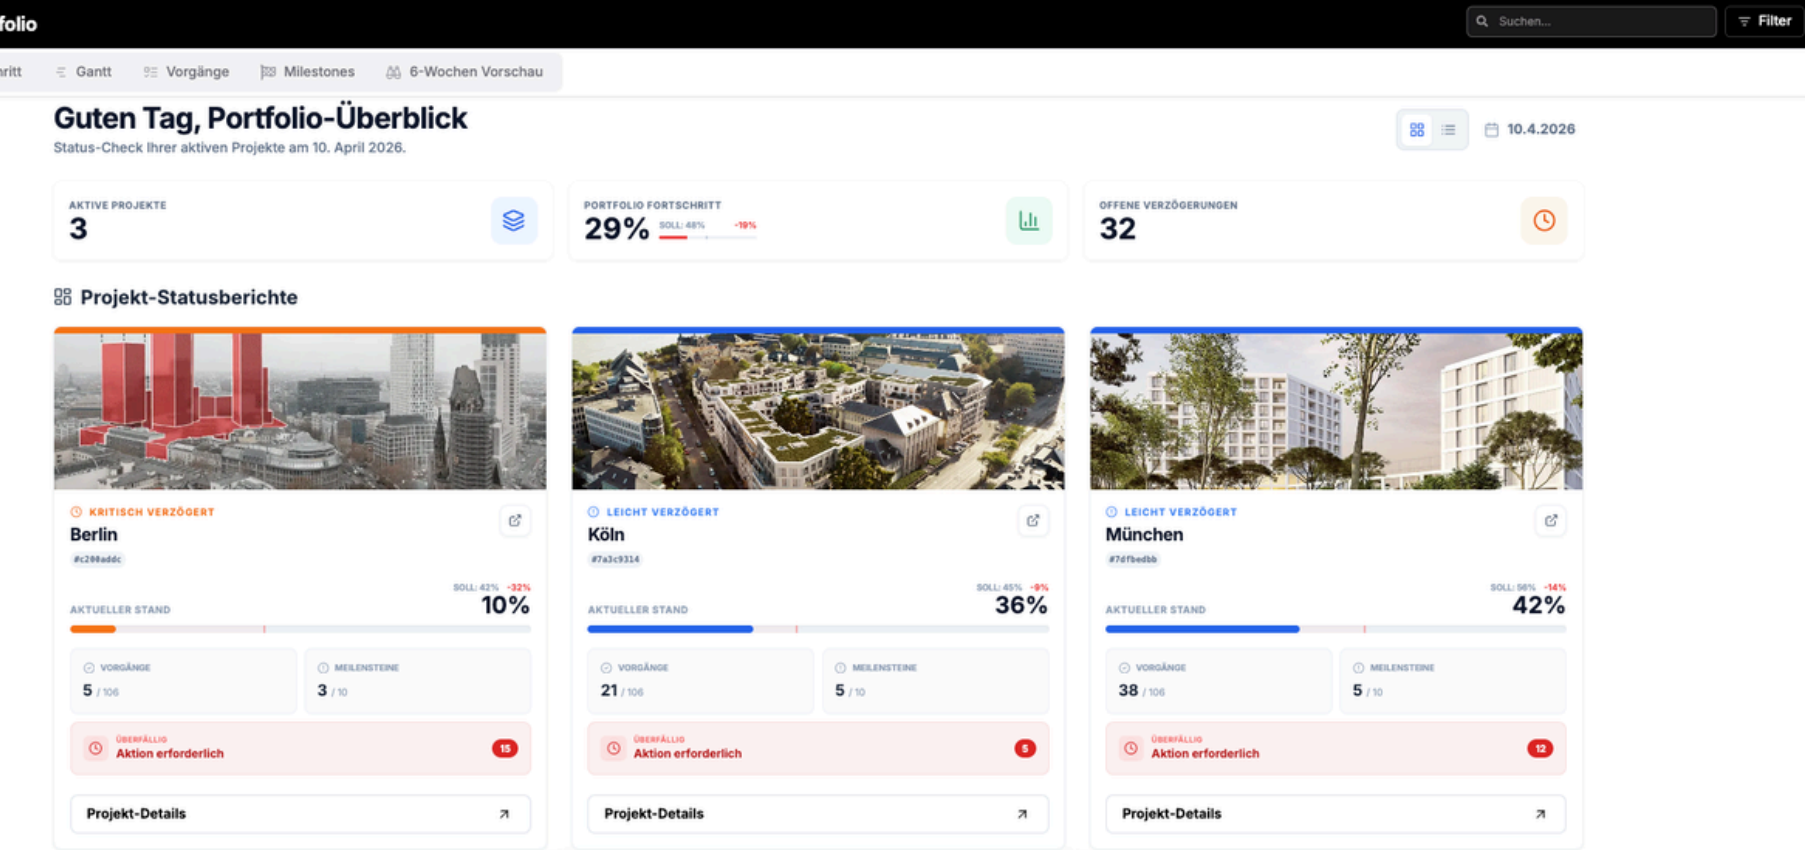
folio

Suchen...

Filter

ritt Gantt Vorgänge Milestones 6-Wochen Vorschau

Guten Tag, Portfolio-Überblick
Status-Check Ihrer aktiven Projekte am 10. April 2026.

10.4.2026

AKTIVE PROJEKTE
3

PORTFOLIO FORTSCHRITT
29% SOLL: 48% -19%

OFFENE VERZÖGERUNGEN
32

Projekt-Statusberichte

KRITISCH VERZÖGERT
Berlin
#c200addc
SOLL: 42% -32%
AKTUELLER STAND 10%
VORGÄNGE
5 / 106
MEILENSTEINE
3 / 10
ÜBERFÄLLIG
Aktion erforderlich 15
Projekt-Details

LEICHT VERZÖGERT
Köln
#7a3c9314
SOLL: 45% -9%
AKTUELLER STAND 36%
VORGÄNGE
21 / 106
MEILENSTEINE
5 / 10
ÜBERFÄLLIG
Aktion erforderlich 5
Projekt-Details

LEICHT VERZÖGERT
München
#7dfbedbb
SOLL: 56% -14%
AKTUELLER STAND 42%
VORGÄNGE
38 / 106
MEILENSTEINE
5 / 10
ÜBERFÄLLIG
Aktion erforderlich 12
Projekt-Details